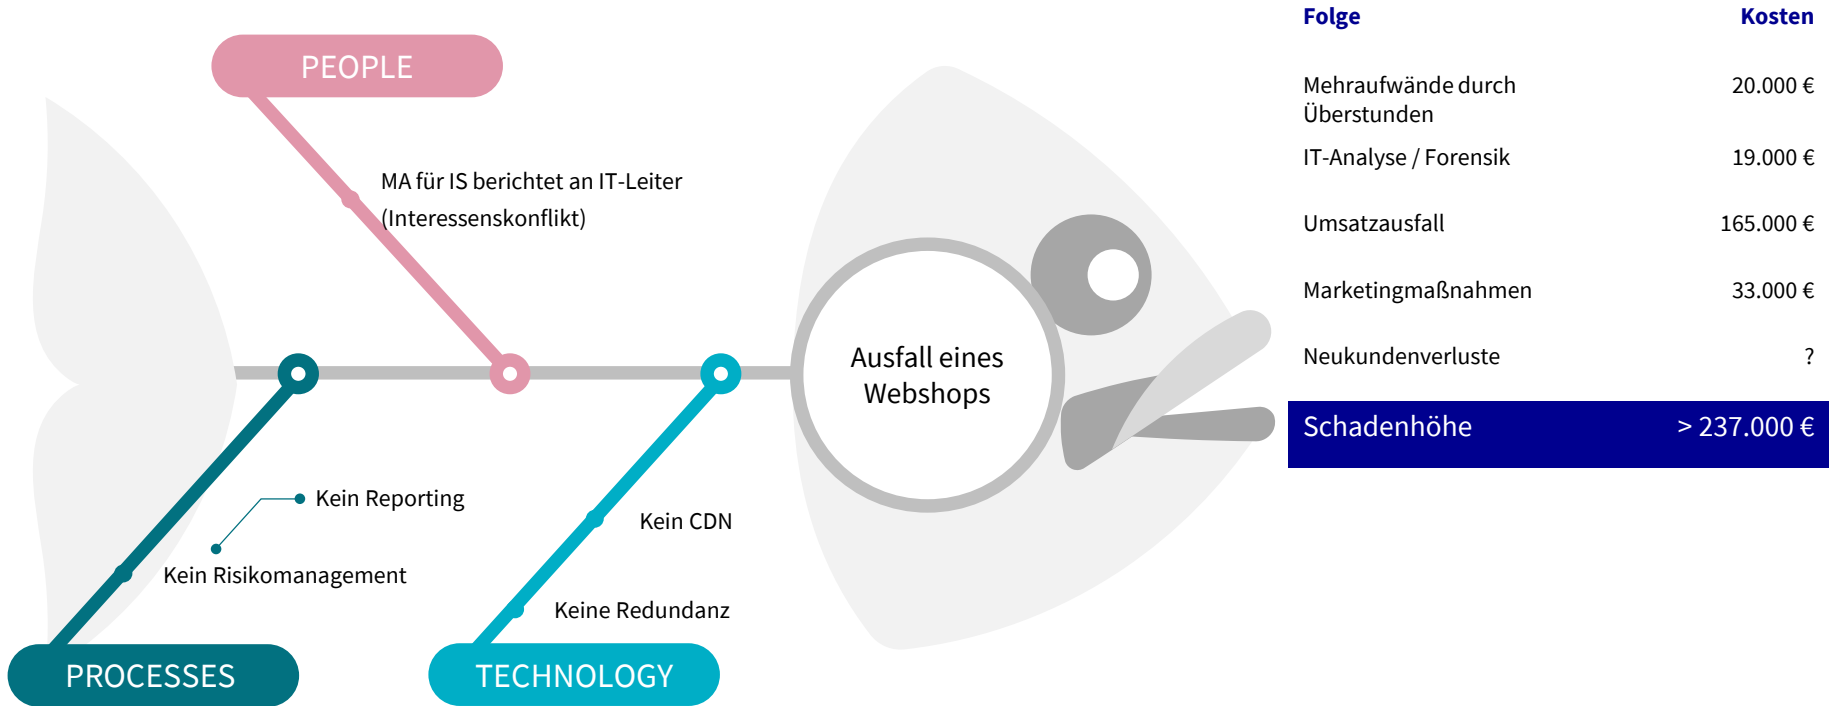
PEOPLE

MA für IS berichtet an IT-Leiter (Interessenskonflikt)

Ausfall eines Webshops

Kein Reporting

Kein Risikomanagement

Kein CDN

Keine Redundanz

PROCESSES

TECHNOLOGY

| Folge | Kosten |
|---|---|
| Mehraufwände durch Überstunden | 20.000 € |
| IT-Analyse / Forensik | 19.000 € |
| Umsatzausfall | 165.000 € |
| Marketingmaßnahmen | 33.000 € |
| Neukundenverluste | ? |
| Schadenhöhe | > 237.000 € |